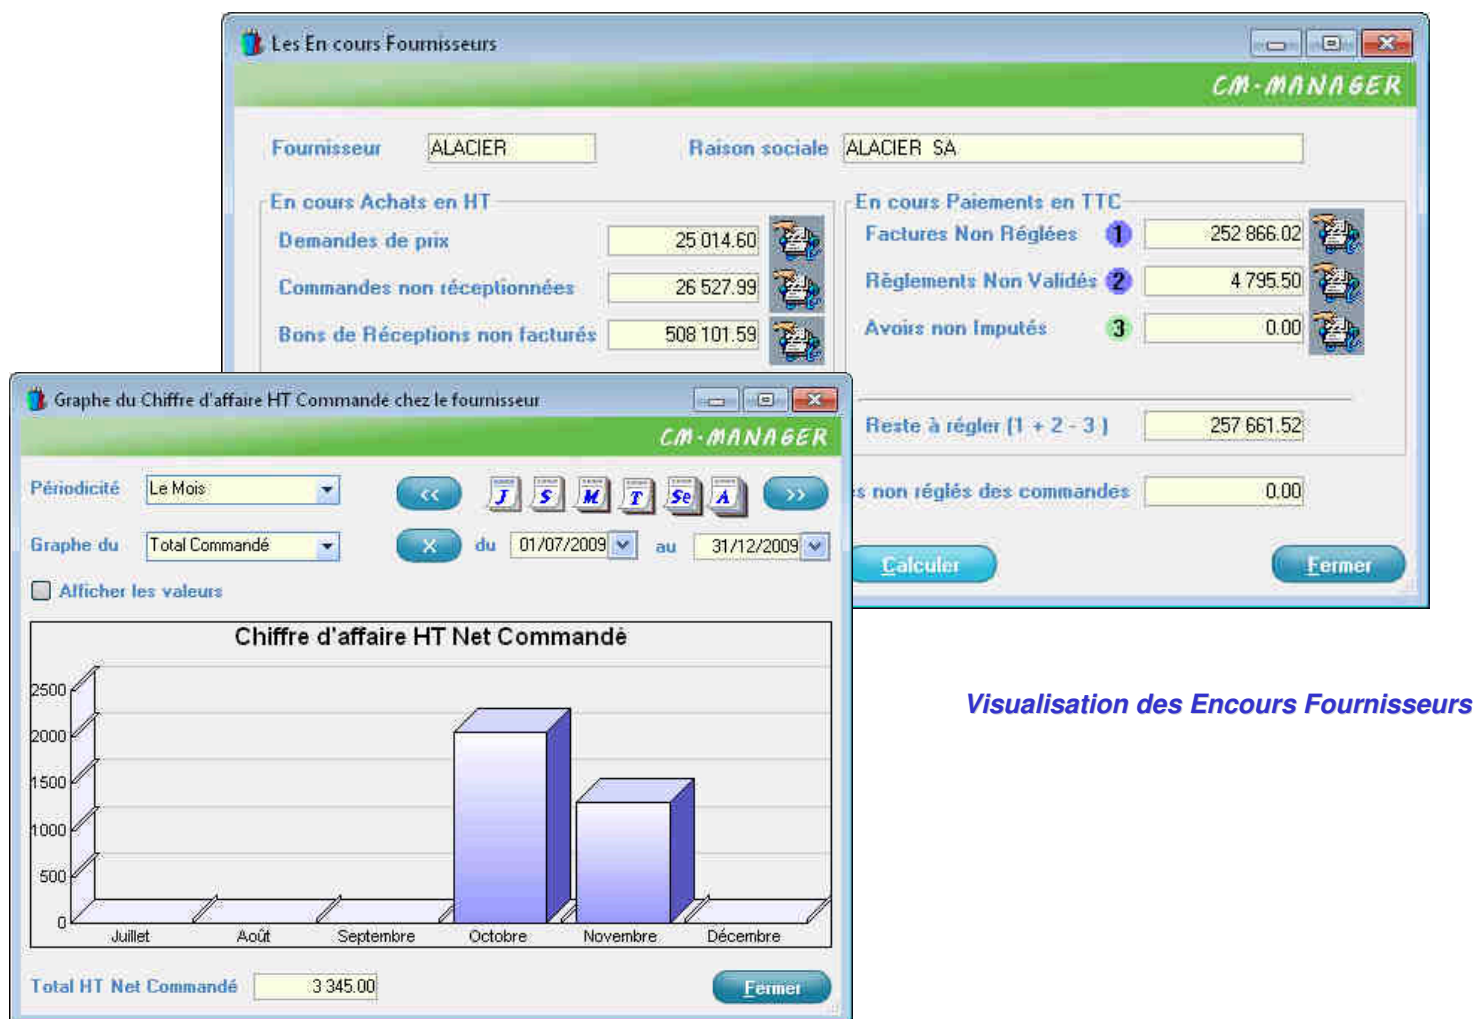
Les En cours Fournisseurs

CM-MANAGER

Fournisseur ALACIER

Raison sociale ALACIER SA

En cours Achats en HT

Demandes de prix 25 014.60

Commandes non réceptionnées 26 527.99

Bons de Réceptions non facturés 508 101.59

En cours Paiements en TTC

Factures Non Réglées 1 252 866.02

Règlements Non Validés 2 4 795.50

Avoirs non Imputés 3 0.00

Reste à régler (1 + 2 - 3 ) 257 661.52

s non réglés des commandes 0.00

Calculer

Fermer

Graphe du Chiffre d'affaire HT Commandé chez le fournisseur

CM-MANAGER

Périodicité Le Mois

Graphe du Total Commandé

<< J S M T Se A >>

X du 01/07/2009 au 31/12/2009

Afficher les valeurs

Chiffre d'affaire HT Net Commandé

2500
2000
1500
1000
500
0

Juillet Août Septembre Octobre Novembre Décembre

Total HT Net Commandé 3 345.00

Fermer

Visualisation des Encours Fournisseurs